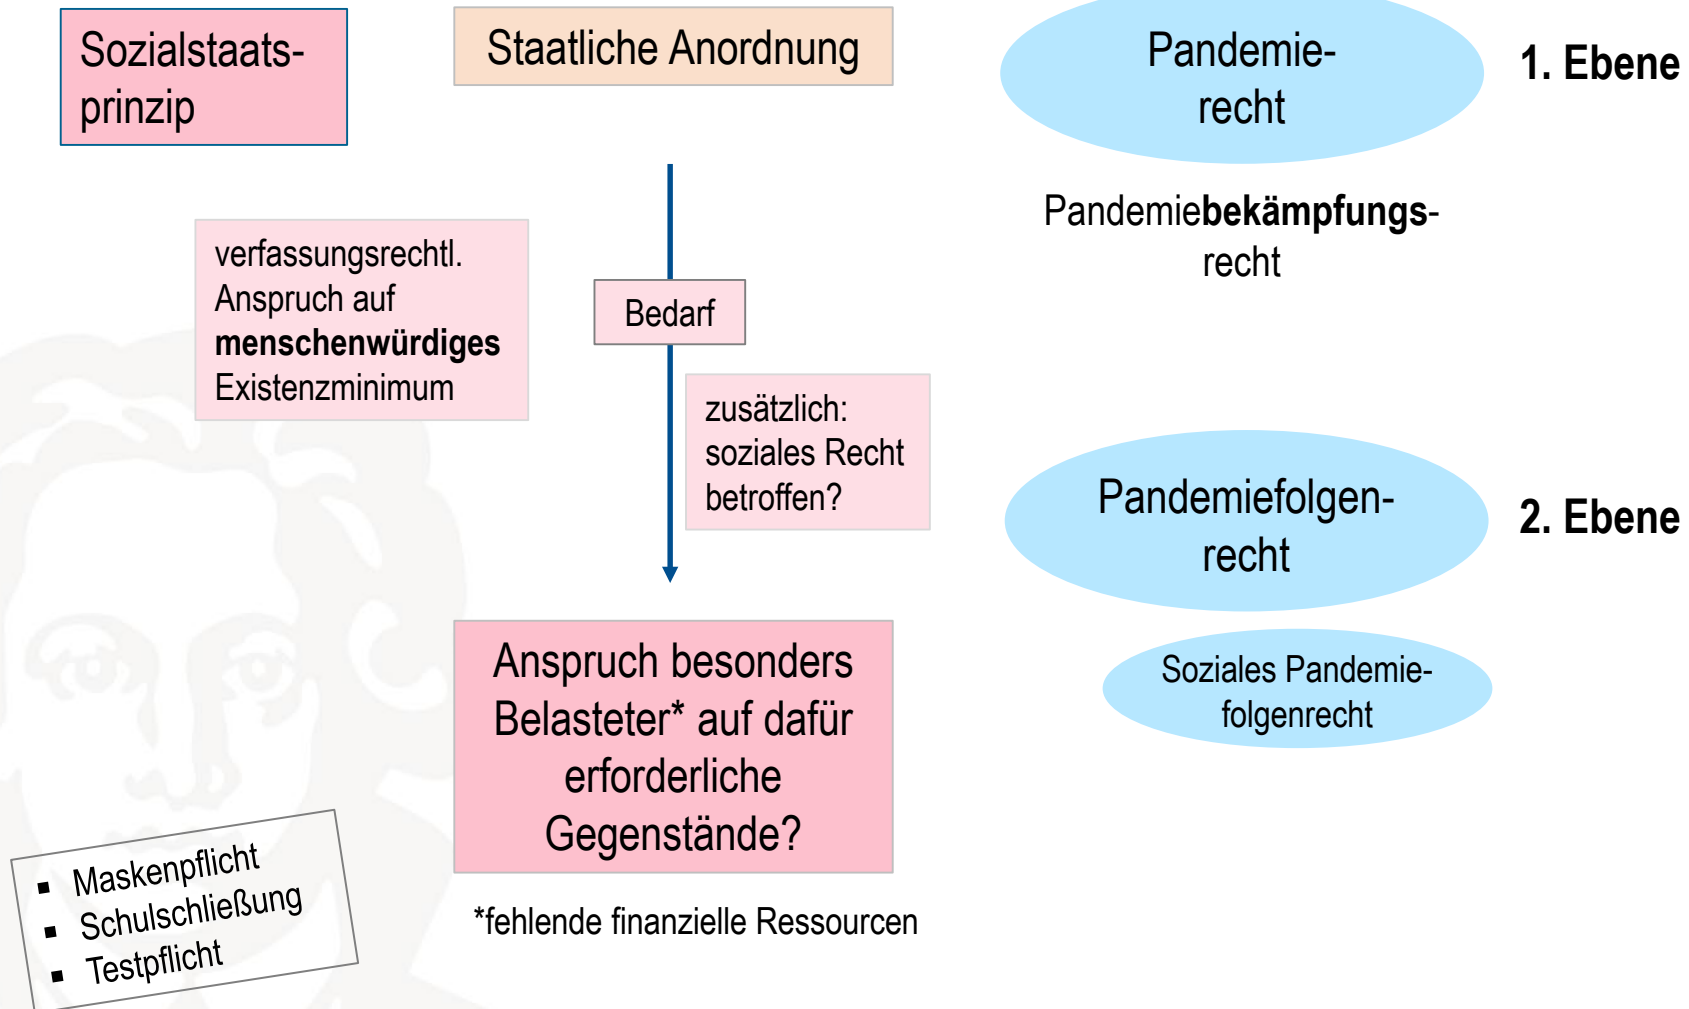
Sozialstaatsprinzip

Staatliche Anordnung

Pandemierecht

1. Ebene

Pandemie**bekämpfungs**recht

verfassungsrechtl. Anspruch auf **menschenwürdiges** Existenzminimum

Bedarf

zusätzlich: soziales Recht betroffen?

Pandemiefolgenrecht

2. Ebene

Soziales Pandemiefolgenrecht

Anspruch besonders Belasteter* auf dafür erforderliche Gegenstände?

*fehlende finanzielle Ressourcen

- Maskenpflicht
- Schulschließung
- Testpflicht